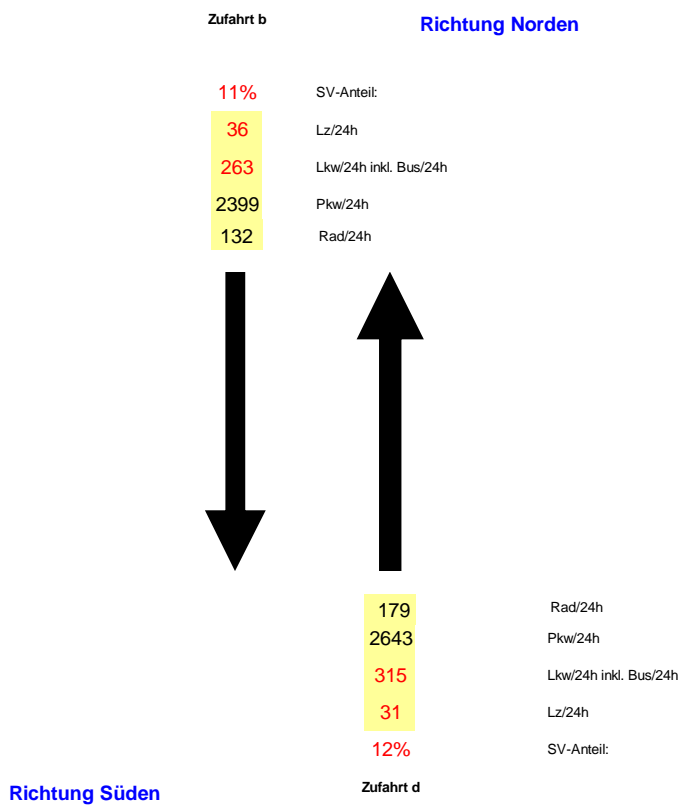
Zufahrt b

Richtung Norden

11% SV-Anteil:

36 Lz/24h

263 Lkw/24h inkl. Bus/24h

2399 Pkw/24h

132 Rad/24h

179 Rad/24h

2643 Pkw/24h

315 Lkw/24h inkl. Bus/24h

31 Lz/24h

12% SV-Anteil:

Richtung Süden

Zufahrt d